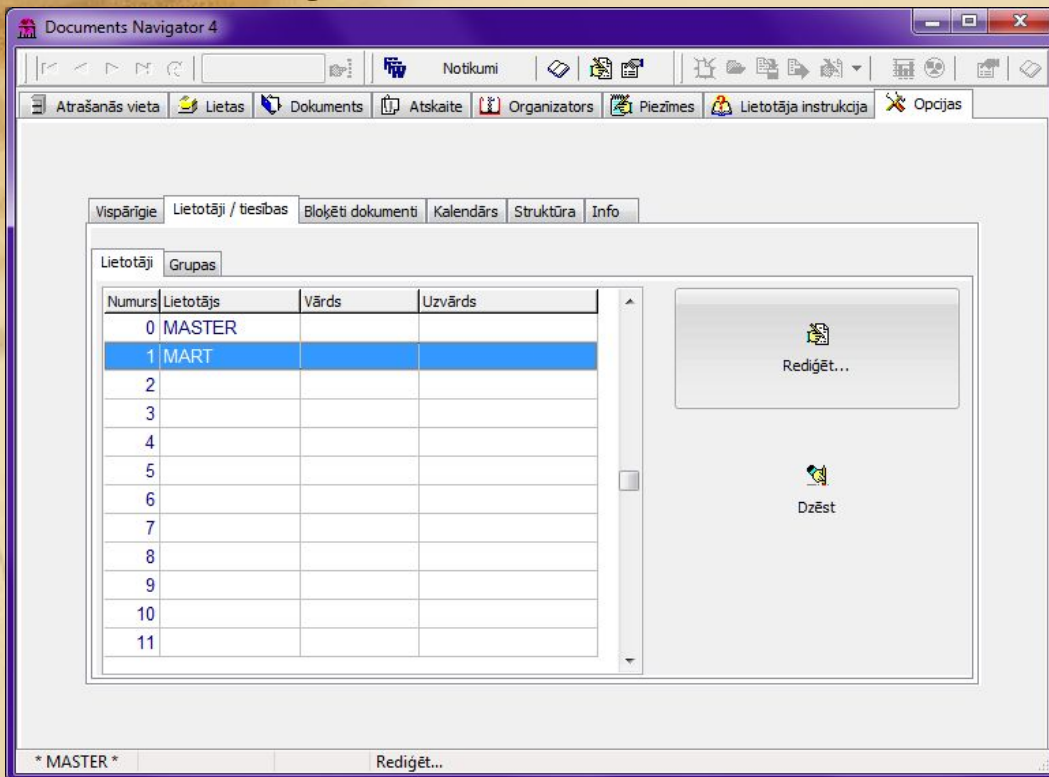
Documents Navigator 4

Notikumi

Atrašanās vieta | Lietas | Dokuments | Atskaite | Organizators | Piezīmes | Lietotāja instrukcija | Opcijas

Vispārīgie | Lietotāji / tiesības | Bloķēti dokumenti | Kalendārs | Struktūra | Info

Lietotāji | Grupas

| Numurs | Lietotājs | Vārds | Uzvārds |
|---|---|---|---|
| 0 | MASTER | | |
| 1 | MART | | |
| 2 | | | |
| 3 | | | |
| 4 | | | |
| 5 | | | |
| 6 | | | |
| 7 | | | |
| 8 | | | |
| 9 | | | |
| 10 | | | |
| 11 | | | |

Rediģēt...

Dzēst

* MASTER *

Rediģēt...